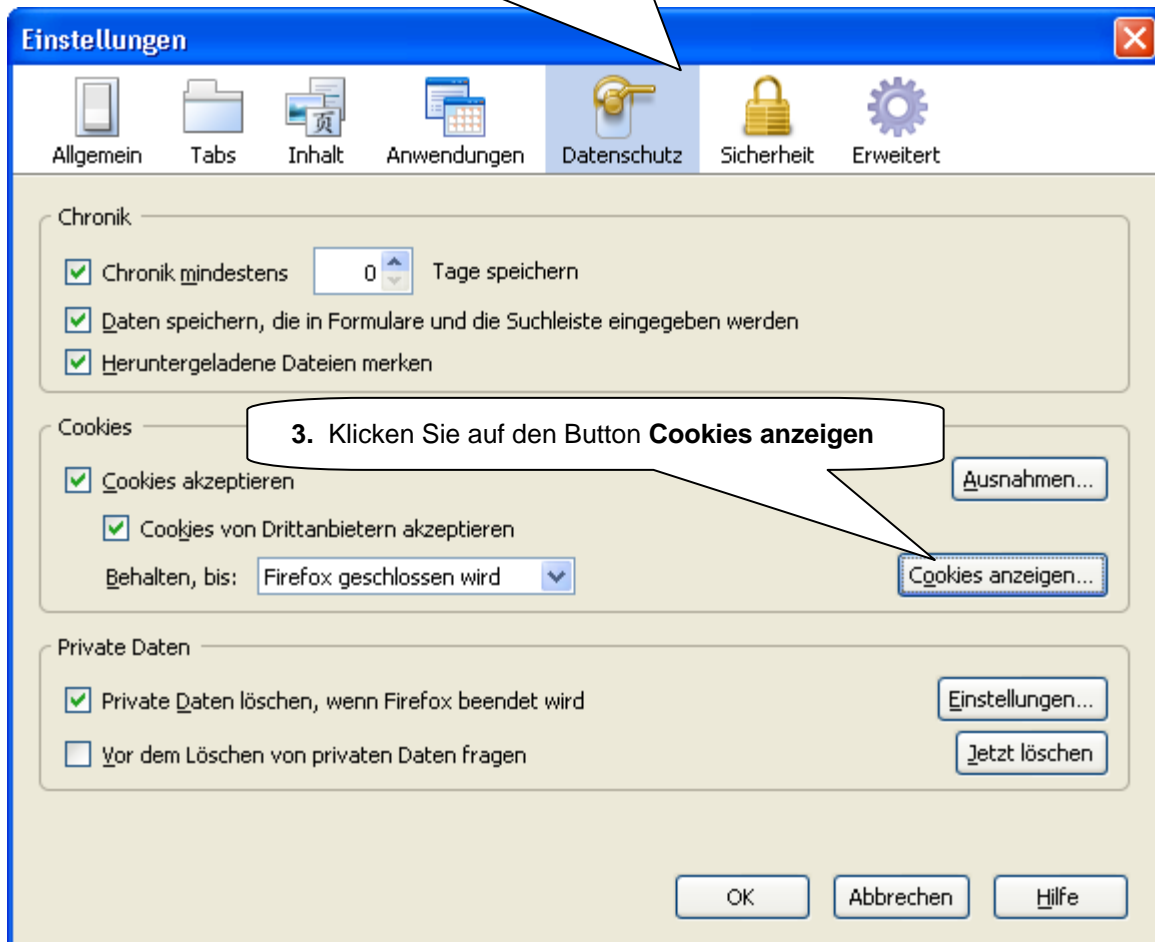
Einstellungen

Allgemein Tabs Inhalt Anwendungen Datenschutz Sicherheit Erweitert

Chronik

Chronik mindestens 0 Tage speichern

Daten speichern, die in Formulare und die Suchleiste eingegeben werden

Heruntergeladene Dateien merken

Cookies

**3.** Klicken Sie auf den Button **Cookies anzeigen**

Cookies akzeptieren

Ausnahmen...

Cookies von Drittanbietern akzeptieren

Behalten, bis: Firefox geschlossen wird

Cookies anzeigen...

Private Daten

Private Daten löschen, wenn Firefox beendet wird

Einstellungen...

Vor dem Löschen von privaten Daten fragen

Jetzt löschen

OK Abbrechen Hilfe